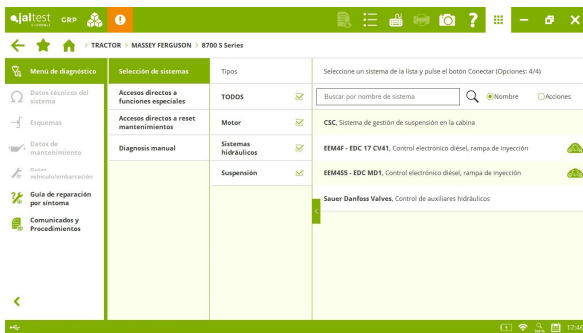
jaltest GRP

TRACTOR > MASSEY FERGUSON > 8700 S Series

Menú de diagnóstico
Datos técnicos del sistema
Esquemas
Datos de mantenimiento
Datos vehículo/embarcación
Guía de reparación por síntoma
Comunicados y Procedimientos

Selección de sistemas
Accesos directos a funciones especiales
Accesos directos a reset mantenimientos
Diagnosis manual

Tipos
TODOS
Motor
Sistemas hidráulicos
Suspensión

Seleccione un sistema de la lista y pulse el botón Conectar (Opciones: 4/4)

Buscar por nombre de sistema
Nombre
Acciones

CSC, Sistema de gestión de suspensión en la cabina
EEM4F - EDC 17 CV41, Control electrónico diésel, rampa de inyección
EEM4S5 - EDC MD1, Control electrónico diésel, rampa de inyección
Sauer Danfoss Valves, Control de auxiliares hidráulicos

17:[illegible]